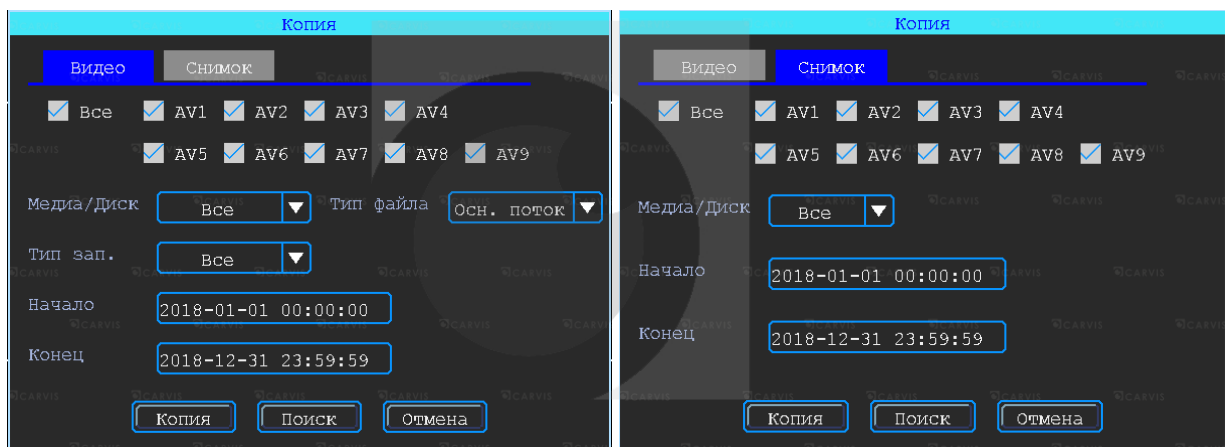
Копия

Видео Снимок

Все AV1 AV2 AV3 AV4

AV5 AV6 AV7 AV8 AV9

Медиа/Диск Все Тип файла Осн. поток

Тип зап. Все

Начало 2018-01-01 00:00:00

Конец 2018-12-31 23:59:59

Копия Поиск Отмена

Копия

Видео Снимок

Все AV1 AV2 AV3 AV4

AV5 AV6 AV7 AV8 AV9

Медиа/Диск Все

Начало 2018-01-01 00:00:00

Конец 2018-12-31 23:59:59

Копия Поиск Отмена